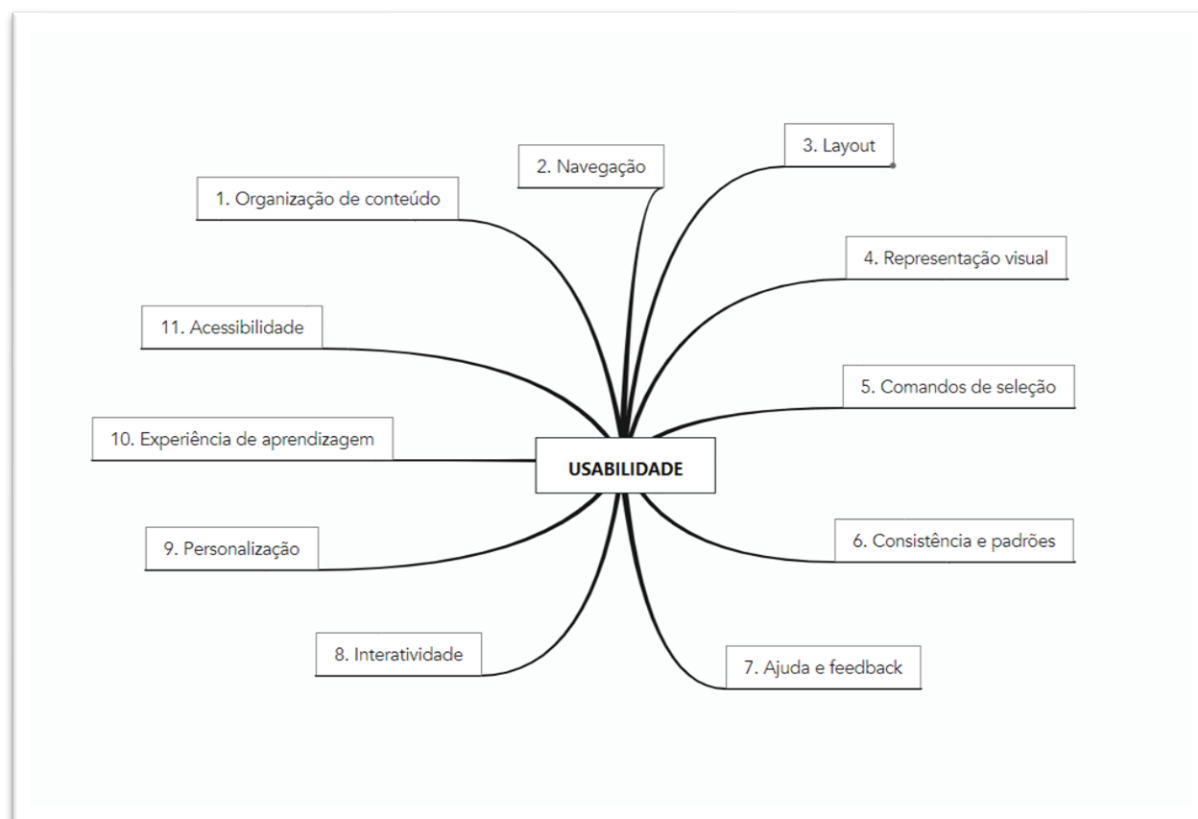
USABILIDADE

1. Organização de conteúdo

2. Navegação

3. Layout

4. Representação visual

5. Comandos de seleção

6. Consistência e padrões

7. Ajuda e feedback

8. Interatividade

9. Personalização

10. Experiência de aprendizagem

11. Acessibilidade